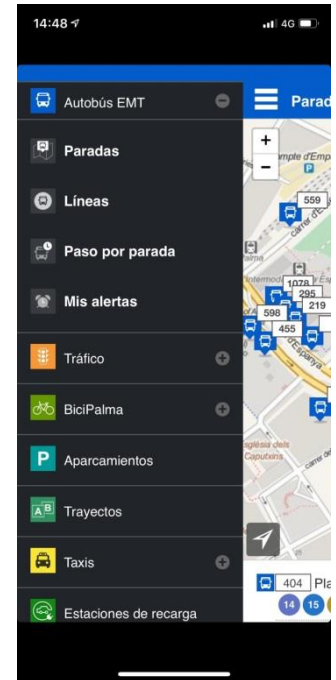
14:48
4G

Autobús EMT
Paradas
Líneas
Paso por parada
Mis alertas
Tráfico
BiciPalma
Aparcamientos
Trayectos
Taxis
Estaciones de recarga

Parad

+
−
mpte d'Emp
559
Carrer de
1078
295
219
598
455
Carrer d'Espanya
Església dels Caputxins
404 Pla
14 15